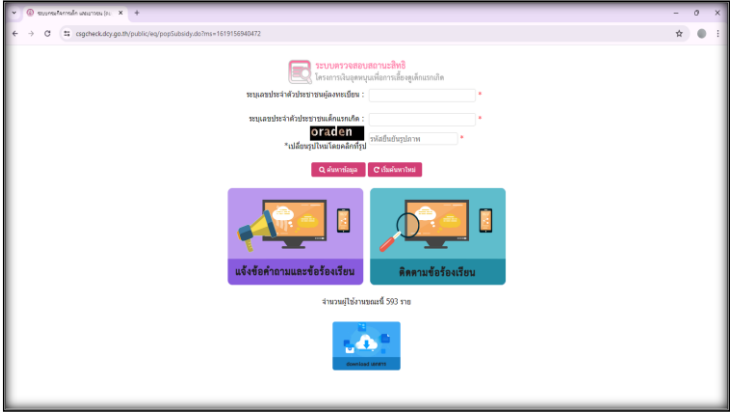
ระบบตรวจสอบสถานะสิทธิ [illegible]

csgcheck.dcy.go.th/public/eq/popSubsidy.do?ms=1619156940472

ระบบตรวจสอบสถานะสิทธิ
โครงการเงินอุดหนุนเพื่อการเลี้ยงดูเด็กแรกเกิด

ระบุเลขประจำตัวประชาชนผู้ลงทะเบียน : *

ระบุเลขประจำตัวประชาชนเด็กแรกเกิด : *

oraden

รหัสยืนยันรูปภาพ *

*เปลี่ยนรูปใหม่โดยคลิกที่รูป

ค้นหาข้อมูล

เริ่มค้นหาใหม่

แจ้งข้อคำถามและข้อร้องเรียน

ติดตามข้อร้องเรียน

จำนวนผู้ใช้งานขณะนี้ 593 ราย

Download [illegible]